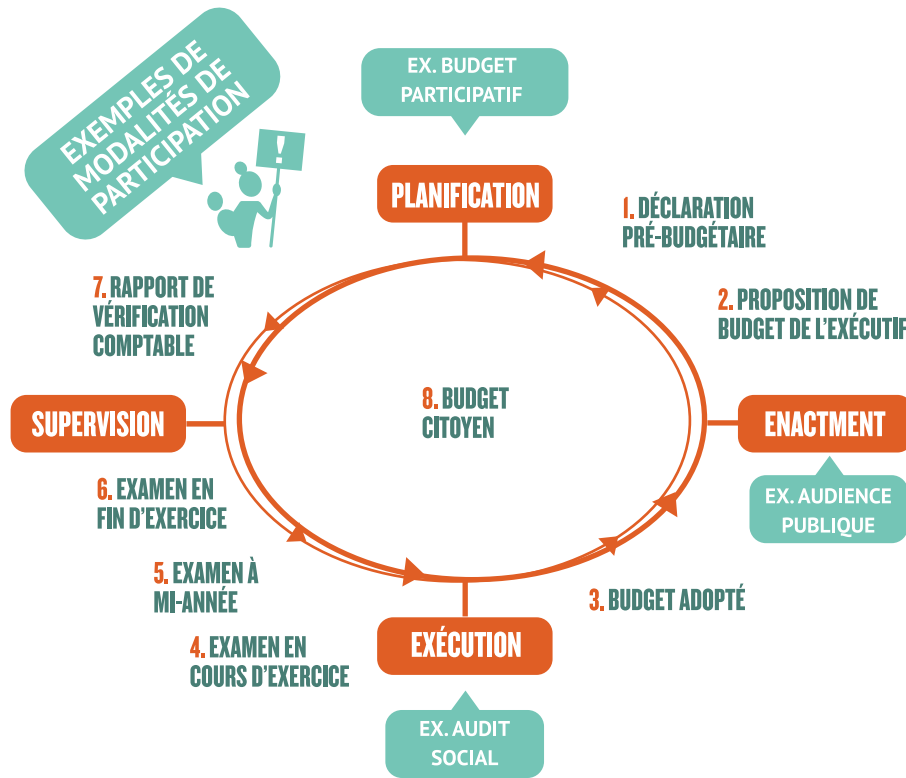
EXEMPLES DE MODALITÉS DE PARTICIPATION

EX. BUDGET PARTICIPATIF

PLANIFICATION

1. DÉCLARATION PRÉ-BUDGÉTAIRE

2. PROPOSITION DE BUDGET DE L'EXÉCUTIF

ENACTMENT

EX. AUDIENCE PUBLIQUE

3. BUDGET ADOPTÉ

EXÉCUTION

EX. AUDIT SOCIAL

4. EXAMEN EN COURS D'EXERCICE

5. EXAMEN À MI-ANNÉE

6. EXAMEN EN FIN D'EXERCICE

SUPERVISION

7. RAPPORT DE VÉRIFICATION COMPTABLE

8. BUDGET CITOYEN